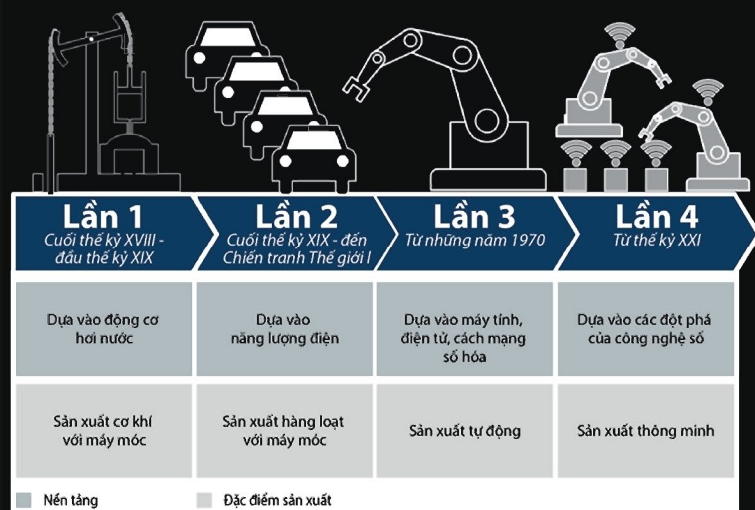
| Lần 1<br>Cuối thế kỷ XVIII - đầu thế kỷ XIX | Lần 2<br>Cuối thế kỷ XIX - đến Chiến tranh Thế giới I | Lần 3<br>Từ những năm 1970 | Lần 4<br>Từ thế kỷ XXI |
|---|---|---|---|
| Dựa vào động cơ hơi nước | Dựa vào năng lượng điện | Dựa vào máy tính, điện tử, cách mạng số hóa | Dựa vào các đột phá của công nghệ số |
| Sản xuất cơ khí với máy móc | Sản xuất hàng loạt với máy móc | Sản xuất tự động | Sản xuất thông minh |

Nền tảng

Đặc điểm sản xuất